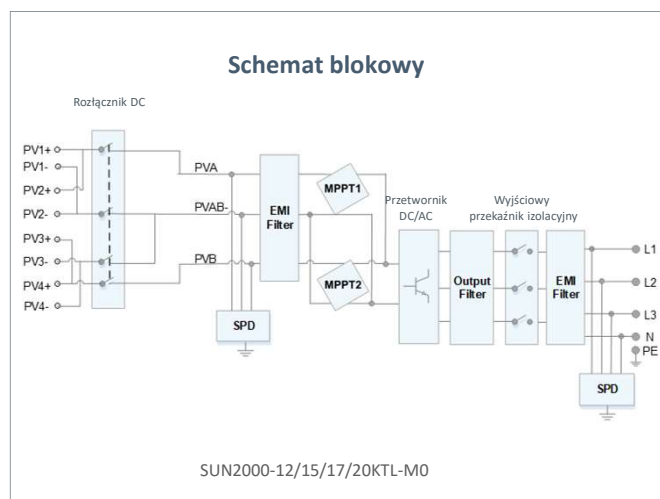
Schemat blokowy

Rozłącznik DC

PV1+
PV1-
PV2+
PV2-
PV3+
PV3-
PV4+
PV4-

PVA
PVAB-
PVB

EMI Filter

MPPT1
MPPT2

SPD

Przetwornik DC/AC

Output Filter

Wyjściowy przekaźnik izolacyjny

EMI Filter

L1
L2
L3
N
PE

SPD

SUN2000-12/15/17/20KTL-M0